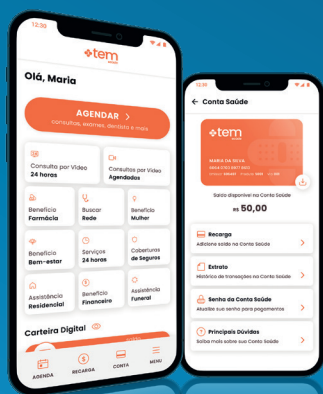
12:30

+tem saúde

Olá, Maria

AGENDAR >
consultas, exames, dentista e mais

Consulta por Vídeo
24 horas

Consultas por Vídeo
Agendados

Benefício
Farmácia

Buscar
Rede

Benefício
Mulher

Benefício
Bem-estar

Serviços
24 horas

Coberturas
de Seguros

Assistência
Residencial

Benefício
Financeiro

Assistência
Funeral

Carteira Digital

AGENDA
RECARGA
CONTA
MENU

12:30

< Conta Saúde

+tem saúde

MARIA DA SILVA

Saldo disponível na Conta Saúde
R$ 50,00

Recarga
Adicione saldo na Conta Saúde

Extrato
Histórico de transações na Conta Saúde

Senha da Conta Saúde
Atualize sua senha para pagamentos

Principais Dúvidas
Saiba mais sobre sua Conta Saúde